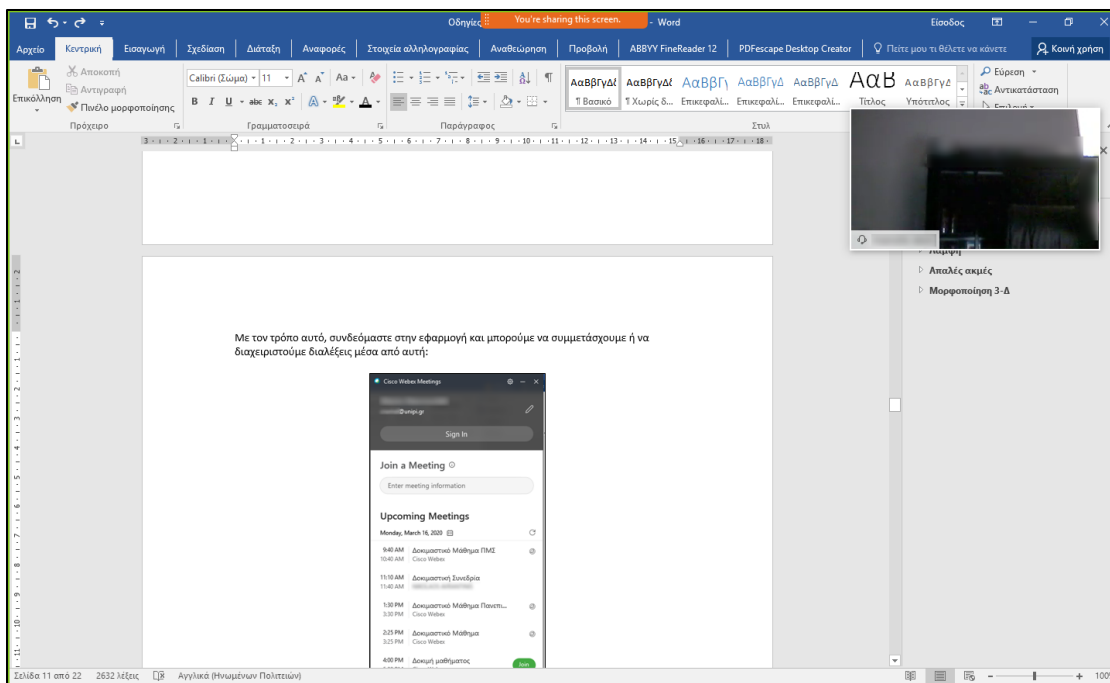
Οδηγίες You're sharing this screen. - Word

Είσοδος

Αρχείο Κεντρική Εισαγωγή Σχεδίαση Διάταξη Αναφορές Στοιχεία αλληλογραφίας Αναθεώρηση Προβολή ABBYY FineReader 12 PDFescape Desktop Creator Πείτε μου τι θέλετε να κάνετε Κοινή χρήση

Αποκοπή
Αντιγραφή
Επικόλληση
Πινέλο μορφοποίησης
Πρόχειρο

Calibri (Σώμα) 11
Γραμματοσειρά

Παράγραφος

ΑαΒβΓγΔ¢ ¶ Βασικό
ΑαΒβΓγΔ¢ ¶ Χωρίς δ...
ΑαΒβΓ Επικεφαλί...
ΑαΒβΓγΔ Επικεφαλί...
ΑαΒβΓγΔ Επικεφαλί...
ΑαΒ Τίτλος
ΑαΒβΓγ¢ Υπότιτλος
Στυλ

Εύρεση
Αντικατάσταση

Απαλές ακμές
Μορφοποίηση 3-Δ

Με τον τρόπο αυτό, συνδεόμαστε στην εφαρμογή και μπορούμε να συμμετάσχουμε ή να διαχειριστούμε διαλέξεις μέσα από αυτή:

Cisco Webex Meetings
@unipi.gr
Sign In
Join a Meeting
Enter meeting information
Upcoming Meetings
Monday, March 16, 2020
9:40 AM 10:40 AM Δοκιμαστικό Μάθημα ΠΜΣ Cisco Webex
11:10 AM 11:40 AM Δοκιμαστική Συνεδρία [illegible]
1:30 PM 3:30 PM Δοκιμαστικό Μάθημα Πανεπι... Cisco Webex
2:25 PM 3:25 PM Δοκιμαστικό Μάθημα Cisco Webex
4:00 PM Δοκιμή μαθήματος
Join

Σελίδα 11 από 22 2632 λέξεις Αγγλικά (Ηνωμένων Πολιτειών)